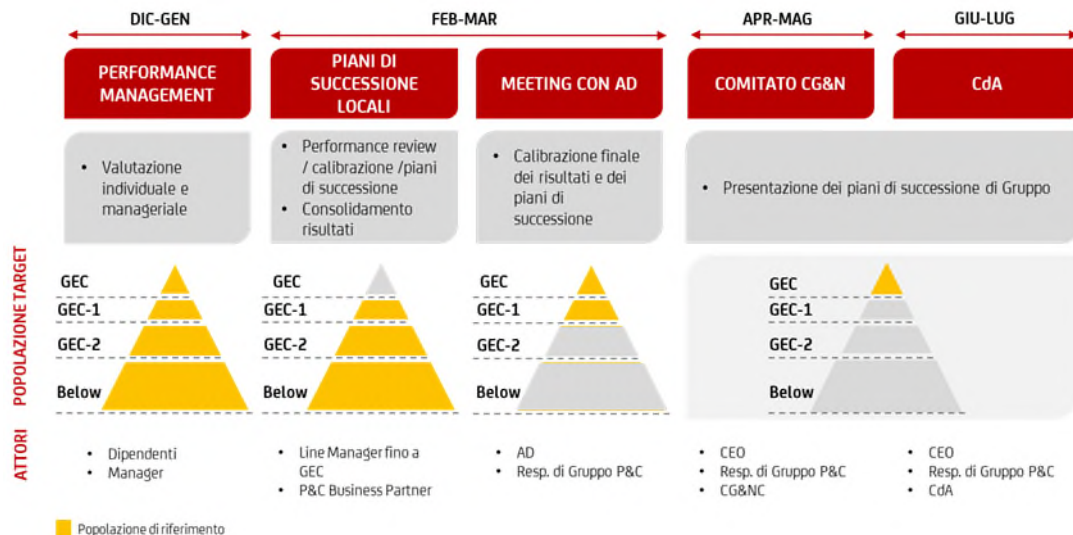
DIC-GEN

FEB-MAR

APR-MAG

GIU-LUG

PERFORMANCE MANAGEMENT

PIANI DI SUCCESSIONE LOCALI

MEETING CON AD

COMITATO CG&N

CdA

• Valutazione individuale e manageriale

• Performance review / calibrazione /piani di successione
• Consolidamento risultati

• Calibrazione finale dei risultati e dei piani di successione

• Presentazione dei piani di successione di Gruppo

POPOLAZIONE TARGET

GEC
GEC-1
GEC-2
Below

GEC
GEC-1
GEC-2
Below

GEC
GEC-1
GEC-2
Below

GEC
GEC-1
GEC-2
Below

ATTORI

• Dipendenti
• Manager

• Line Manager fino a GEC
• P&C Business Partner

• AD
• Resp. di Gruppo P&C

• CEO
• Resp. di Gruppo P&C
• CG&NC

• CEO
• Resp. di Gruppo P&C
• CdA

Popolazione di riferimento